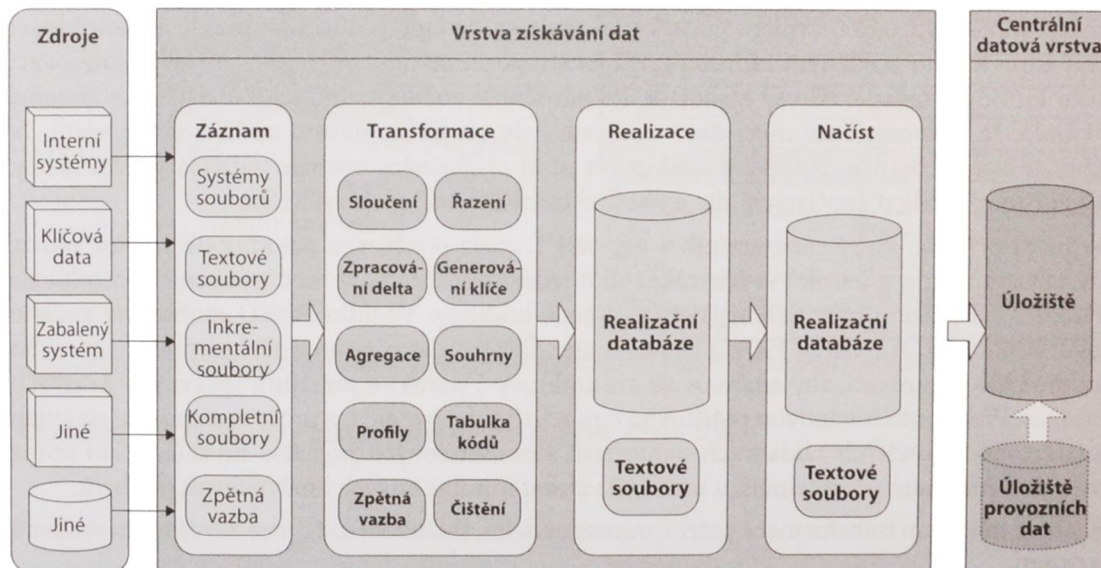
Zdroje

Interní systémy

Klíčová data

Zabalený systém

Jiné

Jiné

Vrstva získávání dat

Záznam

Systémy souborů

Textové soubory

Inkrementální soubory

Kompletní soubory

Zpětná vazba

Transformace

Sloučení

Řazení

Zpracování delta

Generování klíče

Agregace

Souhrny

Profily

Tabulka kódů

Zpětná vazba

Čištění

Realizace

Realizační databáze

Textové soubory

Načíst

Realizační databáze

Textové soubory

Centrální datová vrstva

Úložiště

Úložiště provozních dat